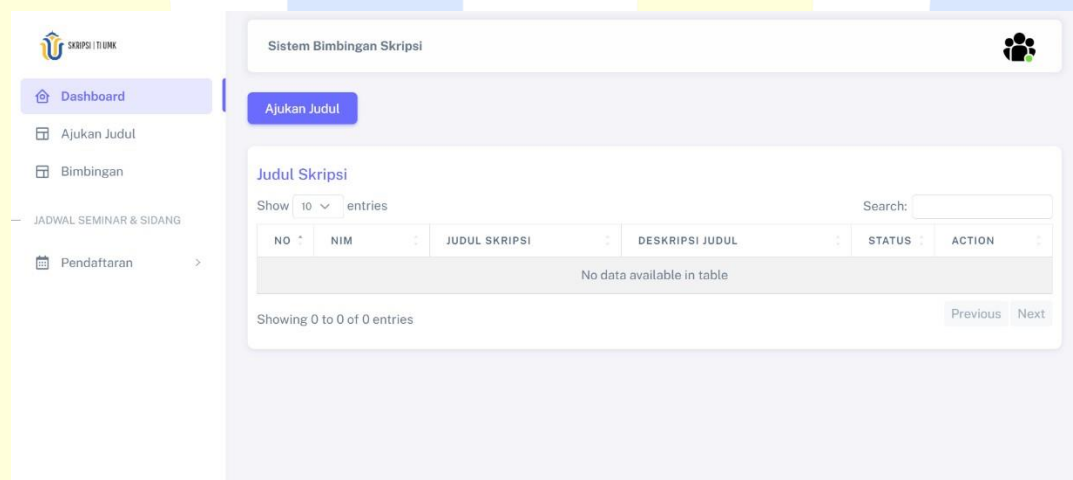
SKRIPSI | TI UMK

Dashboard

Ajukan Judul

Bimbingan

JADWAL SEMINAR & SIDANG

Pendaftaran

Sistem Bimbingan Skripsi

Ajukan Judul

Judul Skripsi

Show 10 entries

Search:

| NO | NIM | JUDUL SKRIPSI | DESKRIPSI JUDUL | STATUS | ACTION |
|---|---|---|---|---|---|
| No data available in table | | | | | |

Showing 0 to 0 of 0 entries

Previous Next